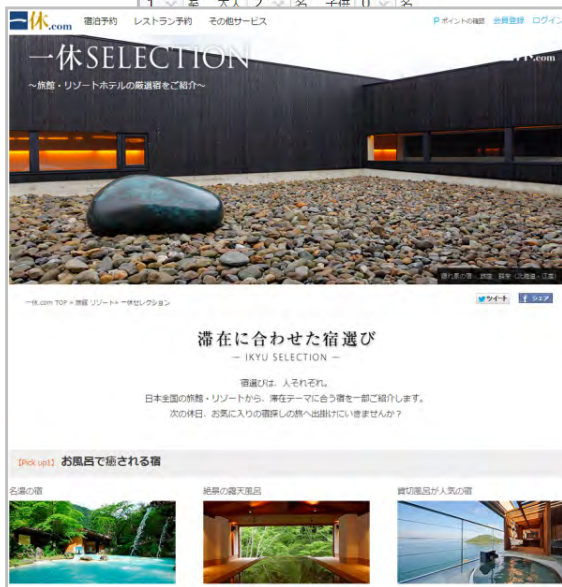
1 室 大人 2 名 子供 0 名

一休.com 宿泊予約 レストラン予約 その他サービス

P ポイントの確認 会員登録 ログイン

一休SELECTION

～旅館・リゾートホテルの厳選宿をご紹介～

一休.com

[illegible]（北海道・江差）

一休.com TOP > 旅館 リゾート > 一休セレクション

ツイート f シェア

滞在に合わせた宿選び

— IKYU SELECTION —

宿選びは、人それぞれ。
日本全国の旅館・リゾートから、滞在テーマに合う宿を一部ご紹介します。
次の休日、お気に入りの宿探しの旅へ出掛けにいきませんか？

【Pick up1】お風呂で癒される宿

名湯の宿

絶景の露天風呂

貸切風呂が人気の宿